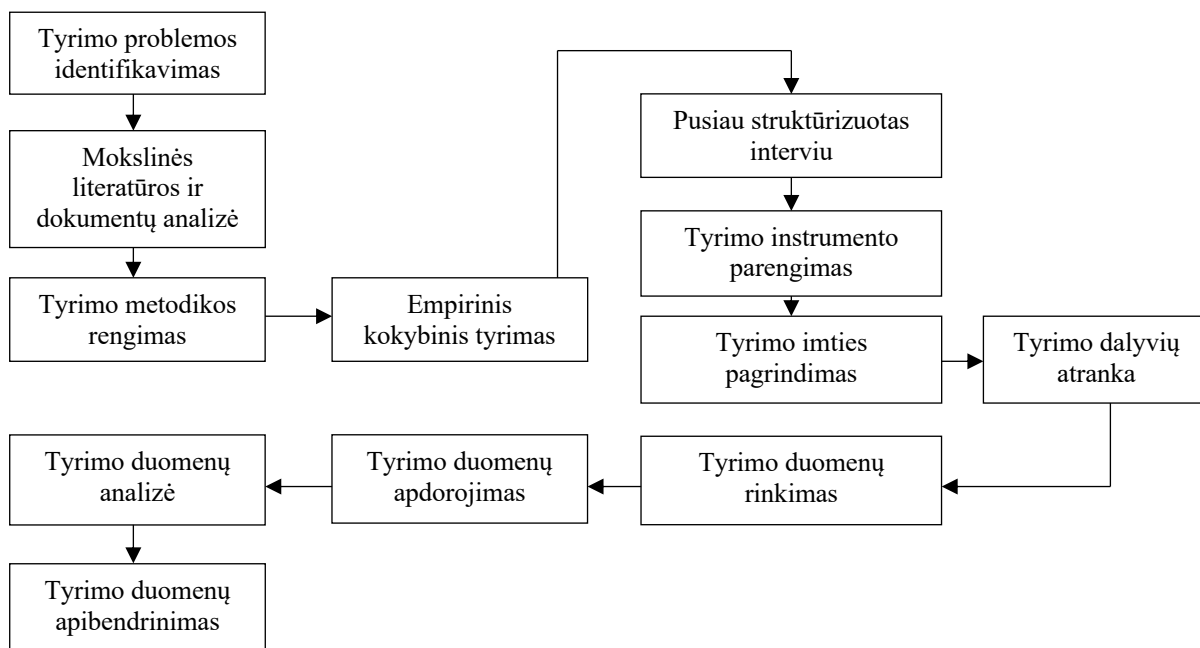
Tyrimo problemos identifikavimas

Mokslinės literatūros ir dokumentų analizė

Tyrimo metodikos rengimas

Empirinis kokybinis tyrimas

Pusiau struktūrizuotas interviu

Tyrimo instrumento parengimas

Tyrimo imties pagrindimas

Tyrimo dalyvių atranka

Tyrimo duomenų rinkimas

Tyrimo duomenų apdorojimas

Tyrimo duomenų analizė

Tyrimo duomenų apibendrinimas